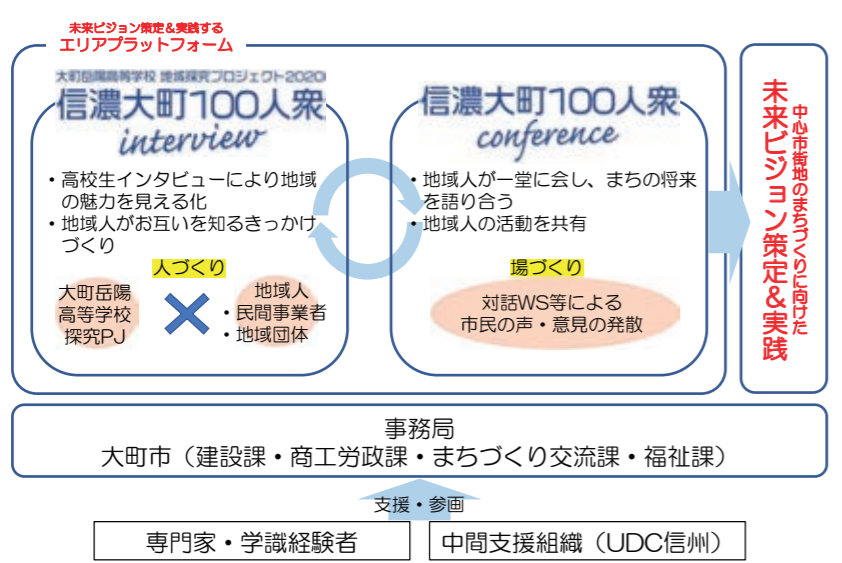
未来ビジョン策定＆実践する
エリアプラットフォーム

大町岳陽高等学校 地域探究プロジェクト2020
信濃大町100人衆
interview

・高校生インタビューにより地域の魅力を見える化
・地域人がお互いを知るきっかけづくり

人づくり

大町岳陽高等学校探究PJ

地域人
・民間事業者
・地域団体

信濃大町100人衆
conference

・地域人が一堂に会し、まちの将来を語り合う
・地域人の活動を共有

場づくり

対話WS等による市民の声・意見の発散

中心市街地のまちづくりに向けた
未来ビジョン策定＆実践

事務局
大町市（建設課・商工労政課・まちづくり交流課・福祉課）

支援・参画

専門家・学識経験者

中間支援組織（UDC信州）